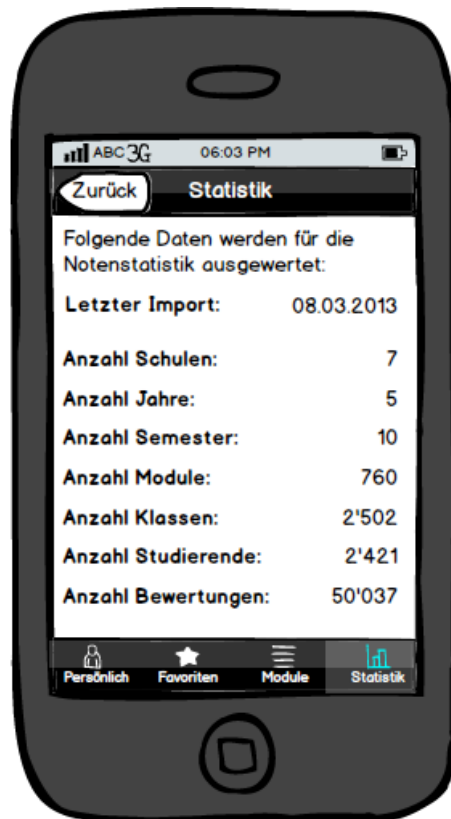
ABC 3G 06:03 PM

Zurück Statistik

Folgende Daten werden für die Notenstatistik ausgewertet:

Letzter Import: 08.03.2013

Anzahl Schulen: 7
Anzahl Jahre: 5
Anzahl Semester: 10
Anzahl Module: 760
Anzahl Klassen: 2'502
Anzahl Studierende: 2'421
Anzahl Bewertungen: 50'037

Persönlich Favoriten Module Statistik